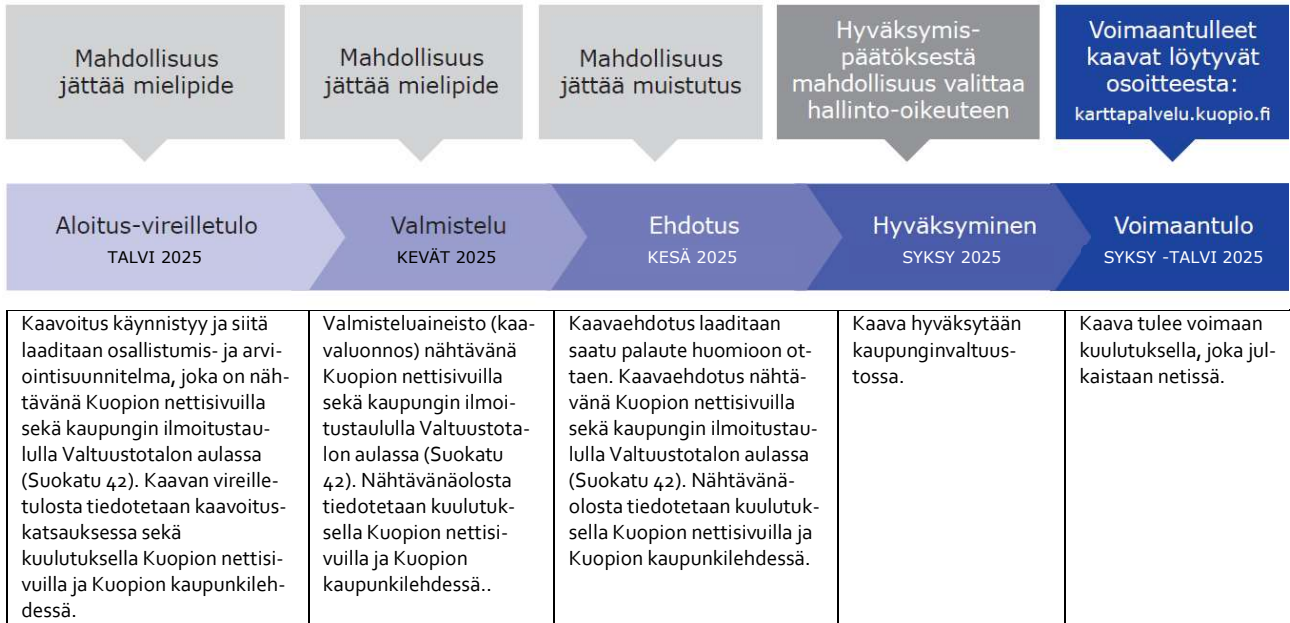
Mahdollisuus jättää mielipide

Mahdollisuus jättää mielipide

Mahdollisuus jättää muistutus

Hyväksymispäätöksestä mahdollisuus valittaa hallinto-oikeuteen

Voimaantulleet kaavat löytyvät osoitteesta: karttapalvelu.kuopio.fi

Aloitus-vireilletulo
TALVI 2025

Valmistelu
KEVÄT 2025

Ehdotus
KESÄ 2025

Hyväksyminen
SYKSY 2025

Voimaantulo
SYKSY -TALVI 2025

| Kaavoitus käynnistyy ja siitä laaditaan osallistumis- ja arviointisuunnitelma, joka on nähtävänä Kuopion nettisivuilla sekä kaupungin ilmoitustaululla Valtuustotalon aulassa (Suokatu 42). Kaavan vireilletulosta tiedotetaan kaavoituskatsauksessa sekä kuulutuksella Kuopion nettisivuilla ja Kuopion kaupunkilehdessä. | Valmisteluaineisto (kaavaluonnos) nähtävänä Kuopion nettisivuilla sekä kaupungin ilmoitustaululla Valtuustotalon aulassa (Suokatu 42). Nähtävänäolosta tiedotetaan kuulutuksella Kuopion nettisivuilla ja Kuopion kaupunkilehdessä.. | Kaavaehdotus laaditaan saatu palaute huomioon ottaen. Kaavaehdotus nähtävänä Kuopion nettisivuilla sekä kaupungin ilmoitustaululla Valtuustotalon aulassa (Suokatu 42). Nähtävänäolosta tiedotetaan kuulutuksella Kuopion nettisivuilla ja Kuopion kaupunkilehdessä. | Kaava hyväksytään kaupunginvaltuustossa. | Kaava tulee voimaan kuulutuksella, joka julkaistaan netissä. |
|---|---|---|---|---|